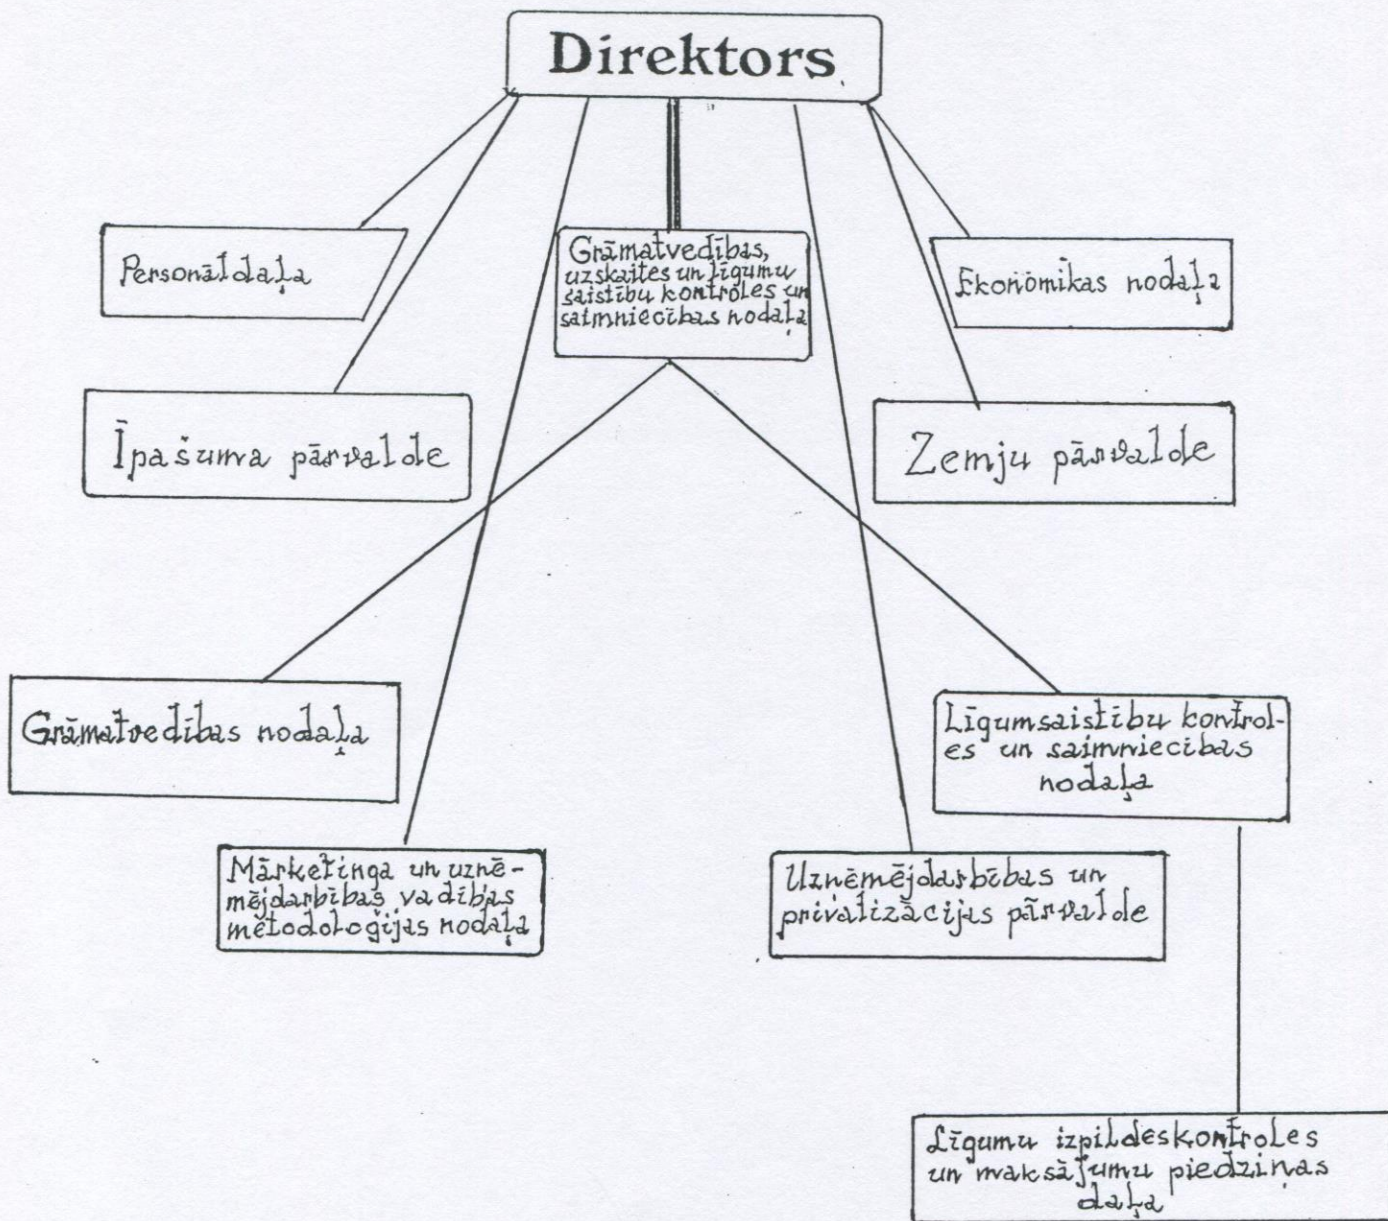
Direktors

Personāldaļa

Grāmatvedības, uzskaites un līgumu saistību kontroles un saimniecības nodaļa

Ekonomikas nodaļa

Īpašuma pārvalde

Zemju pārvalde

Grāmatvedības nodaļa

Līgumsaistību kontroles un saimniecības nodaļa

Mārketinga un uzņēmējdarbības vadības metodoloģijas nodaļa

Uzņēmējdarbības un privatizācijas pārvalde

Līgumu izpildeskontroles un maksājumu piedziņas daļa